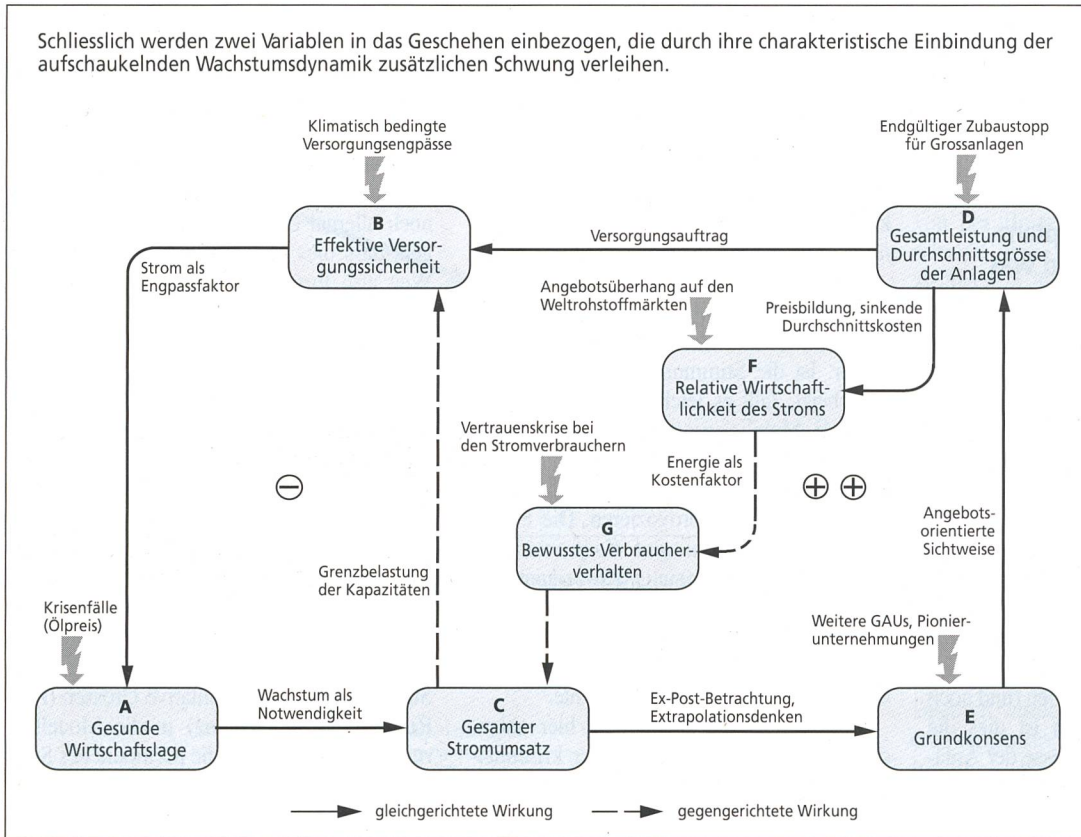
Schliesslich werden zwei Variablen in das Geschehen einbezogen, die durch ihre charakteristische Einbindung der aufschaukelnden Wachstumsdynamik zusätzlichen Schwung verleihen.

Klimatisch bedingte Versorgungsengpässe

Endgültiger Zubaustopp für Grossanlagen

B
Effektive Versorgungssicherheit

Versorgungsauftrag

D
Gesamtleistung und Durchschnittsgrösse der Anlagen

Strom als Engpassfaktor

Angebotsüberhang auf den Weltrohstoffmärkten

Preisbildung, sinkende Durchschnittskosten

F
Relative Wirtschaftlichkeit des Stroms

Vertrauenskrise bei den Stromverbrauchern

Energie als Kostenfaktor

⊖

⊕ ⊕

G
Bewusstes Verbraucherverhalten

Angebotsorientierte Sichtweise

Grenzbelastung der Kapazitäten

Krisenfälle (Ölpreis)

Weitere GAUs, Pionierunternehmungen

A
Gesunde Wirtschaftslage

Wachstum als Notwendigkeit

C
Gesamter Stromumsatz

Ex-Post-Betrachtung, Extrapolationsdenken

E
Grundkonsens

gleichgerichtete Wirkung

gegengerichtete Wirkung